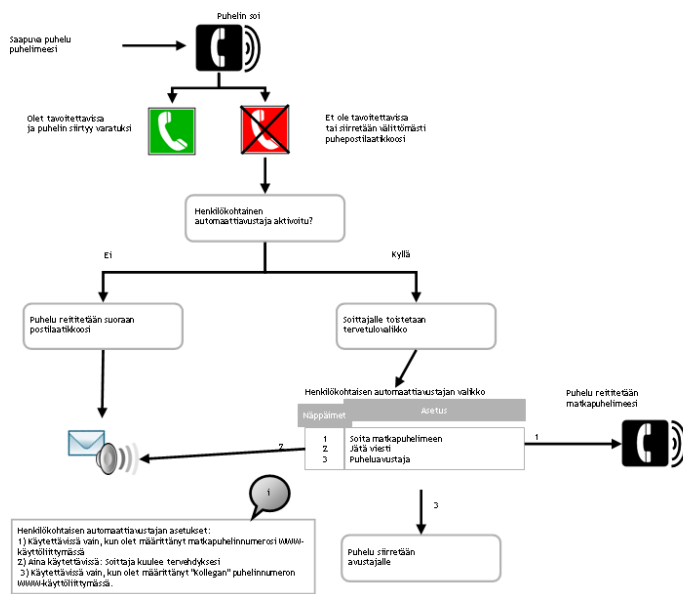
Puhelin soi

Saapuva puhelu puhelimeesi

Olet tavoitettavissa ja puhelin siirtyy varatuksi

Et ole tavoitettavissa tai siirretään välittömästi puhepostilaatikkoosi

Henkilökohtainen automaattiavustaja aktivoitu?

Ei

Kyllä

Puhelu reititetään suoraan postilaatikkoosi

Soittajalle toistetaan tervetulovalikko

Henkilökohtaisen automaattiavustajan valikko

| Näppäimet | Asetus |
|---|---|
| 1 | Soita matkapuhelimeen |
| 2 | Jätä viesti |
| 3 | Puheluavustaja |

2

1

Puhelu reititetään matkapuhelimeesi

i

3

Henkilökohtaisen automaattiavustajan asetukset:
1) Käytettävissä vain, kun olet määrittänyt matkapuhelinnumerosi WWW-käyttöliittymässä
2) Aina käytettävissä: Soittaja kuulee tervehdyksesi
3) Käytettävissä vain, kun olet määrittänyt "Kollegan" puhelinnumeron WWW-käyttöliittymässä.

Puhelu siirretään avustajalle